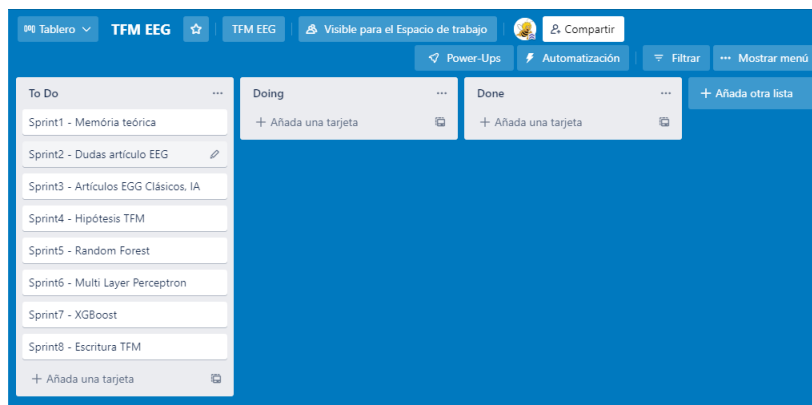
Tablero TFM EEG TFM EEG Visible para el Espacio de trabajo Compartir

Power-Ups Automatización Filtrar ··· Mostrar menú

To Do ···
Sprint1 - Memória teórica
Sprint2 - Dudas artículo EEG
Sprint3 - Artículos EGG Clásicos, IA
Sprint4 - Hipótesis TFM
Sprint5 - Random Forest
Sprint6 - Multi Layer Perceptron
Sprint7 - XGBoost
Sprint8 - Escritura TFM
+ Añada una tarjeta

Doing ···
+ Añada una tarjeta

Done ···
+ Añada una tarjeta

+ Añada otra lista